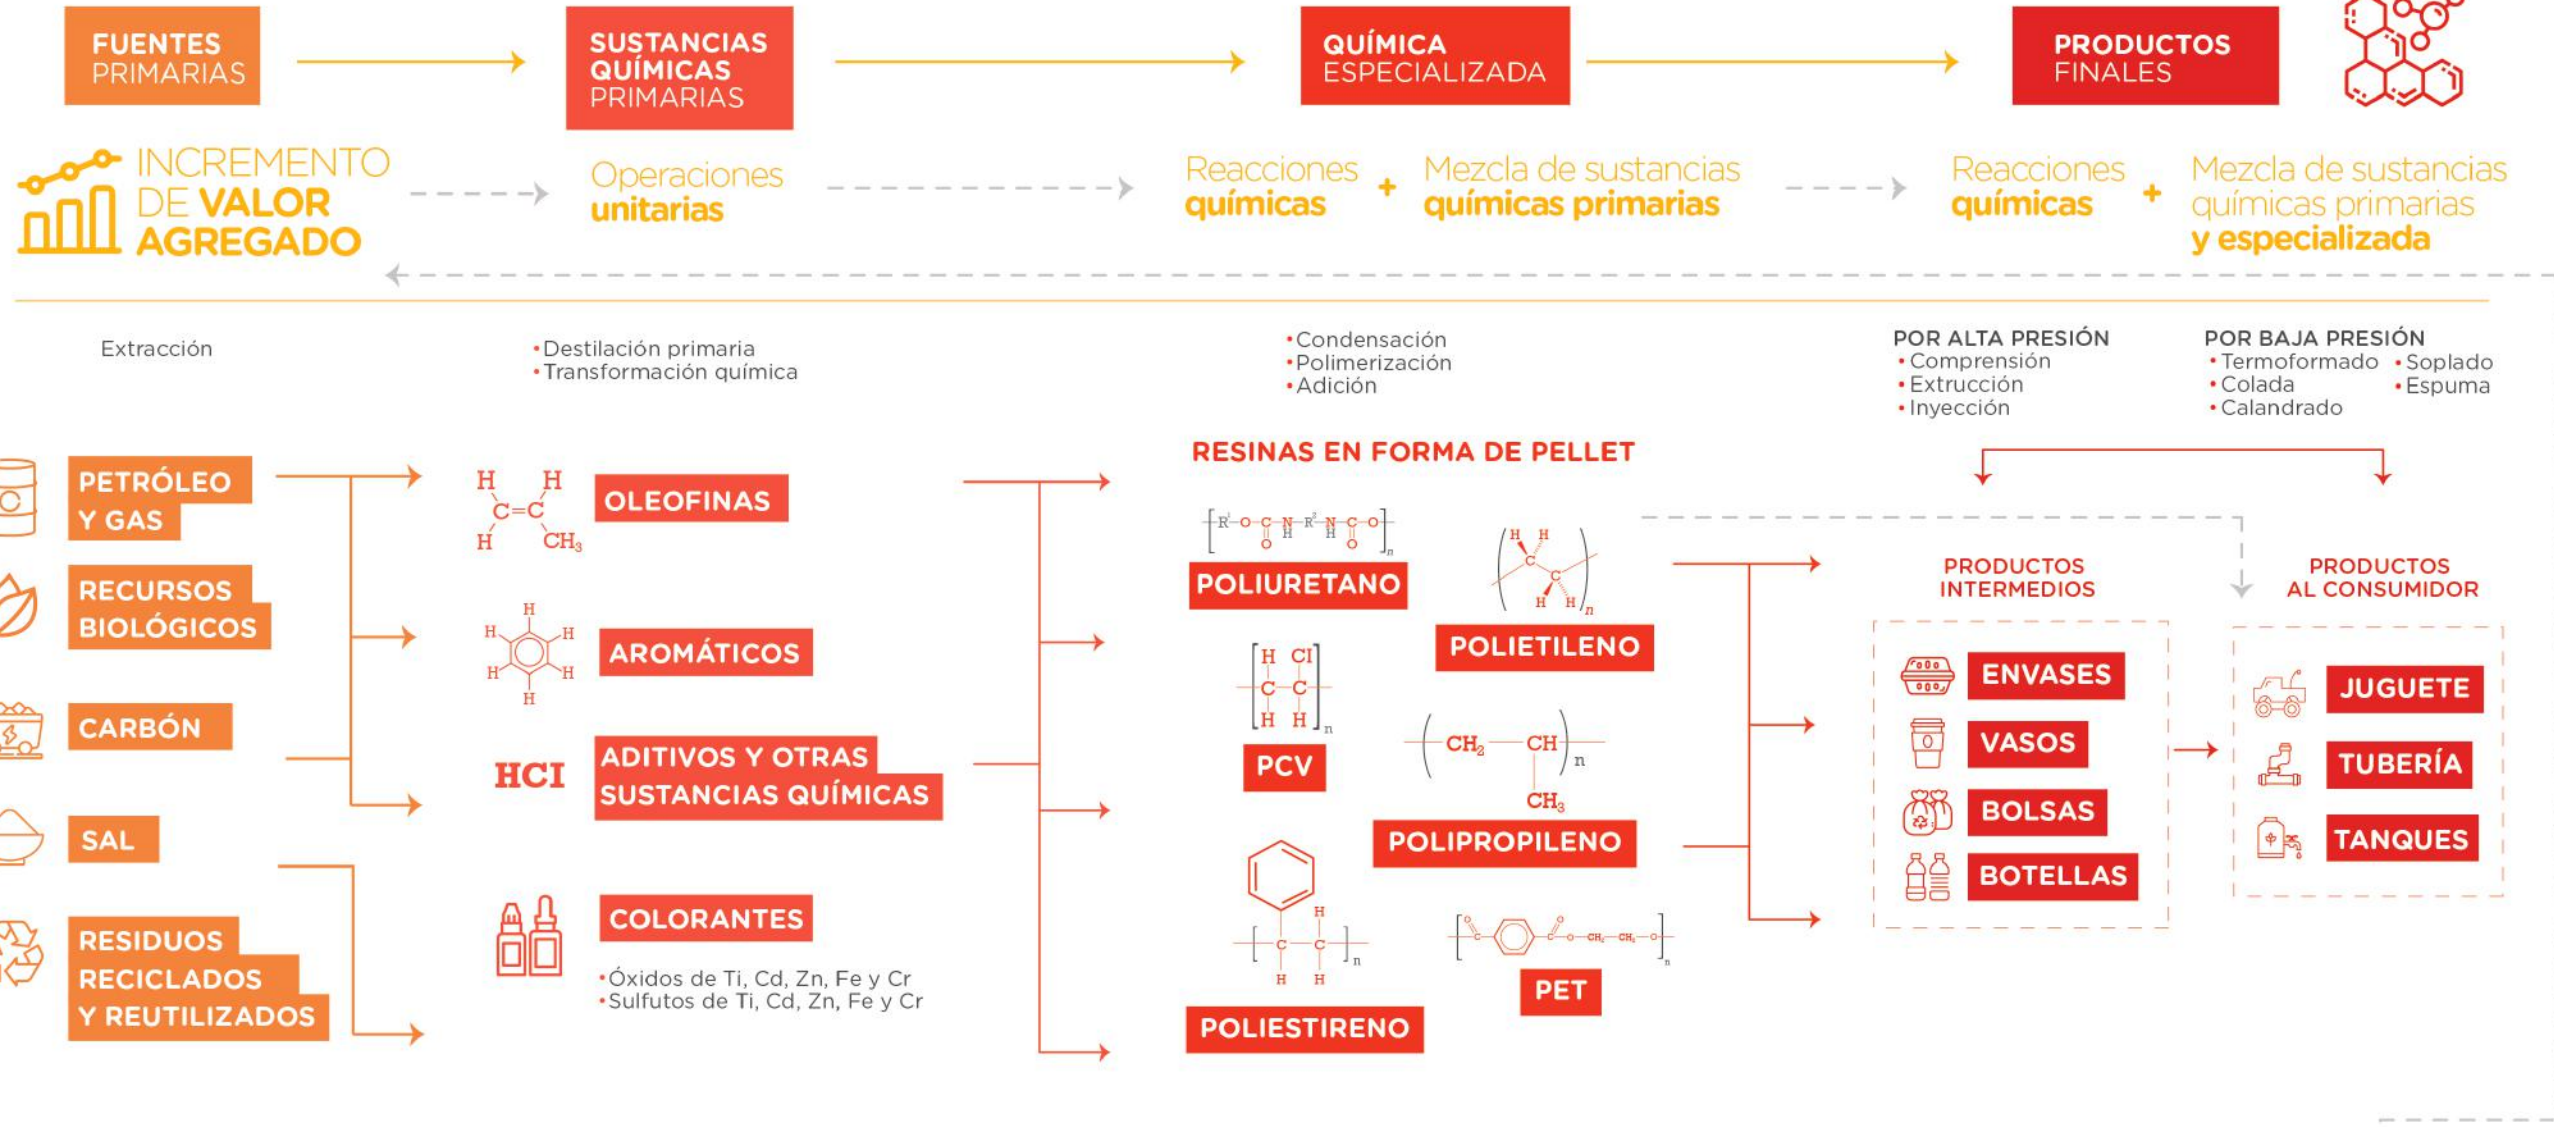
FUENTES PRIMARIAS

SUSTANCIAS QUÍMICAS PRIMARIAS

QUÍMICA ESPECIALIZADA

PRODUCTOS FINALES

INCREMENTO DE VALOR AGREGADO

Operaciones unitarias

Reacciones químicas + Mezcla de sustancias químicas primarias

Reacciones químicas + Mezcla de sustancias químicas primarias y especializada

Extracción

•Destilación primaria
•Transformación química

•Condensación
•Polimerización
•Adición

POR ALTA PRESIÓN
•Comprensión
•Extrucción
•Inyección

POR BAJA PRESIÓN
•Termoformado
•Colada
•Calandrado
•Soplado
•Espuma

PETRÓLEO Y GAS

RECURSOS BIOLÓGICOS

CARBÓN

SAL

RESIDUOS RECICLADOS Y REUTILIZADOS

H H C=C H $CH_3$

OLEOFINAS

H H H H H H

AROMÁTICOS

HCl

ADITIVOS Y OTRAS SUSTANCIAS QUÍMICAS

COLORANTES

•Óxidos de Ti, Cd, Zn, Fe y Cr
•Sulfutos de Ti, Cd, Zn, Fe y Cr

RESINAS EN FORMA DE PELLET

POLIURETANO

POLIETILENO

H Cl C C H H n

PCV

$CH_2$ CH n $CH_3$

POLIPROPILENO

H H H n

POLIESTIRENO

PET

PRODUCTOS INTERMEDIOS

ENVASES

VASOS

BOLSAS

BOTELLAS

PRODUCTOS AL CONSUMIDOR

JUGUETE

TUBERÍA

TANQUES